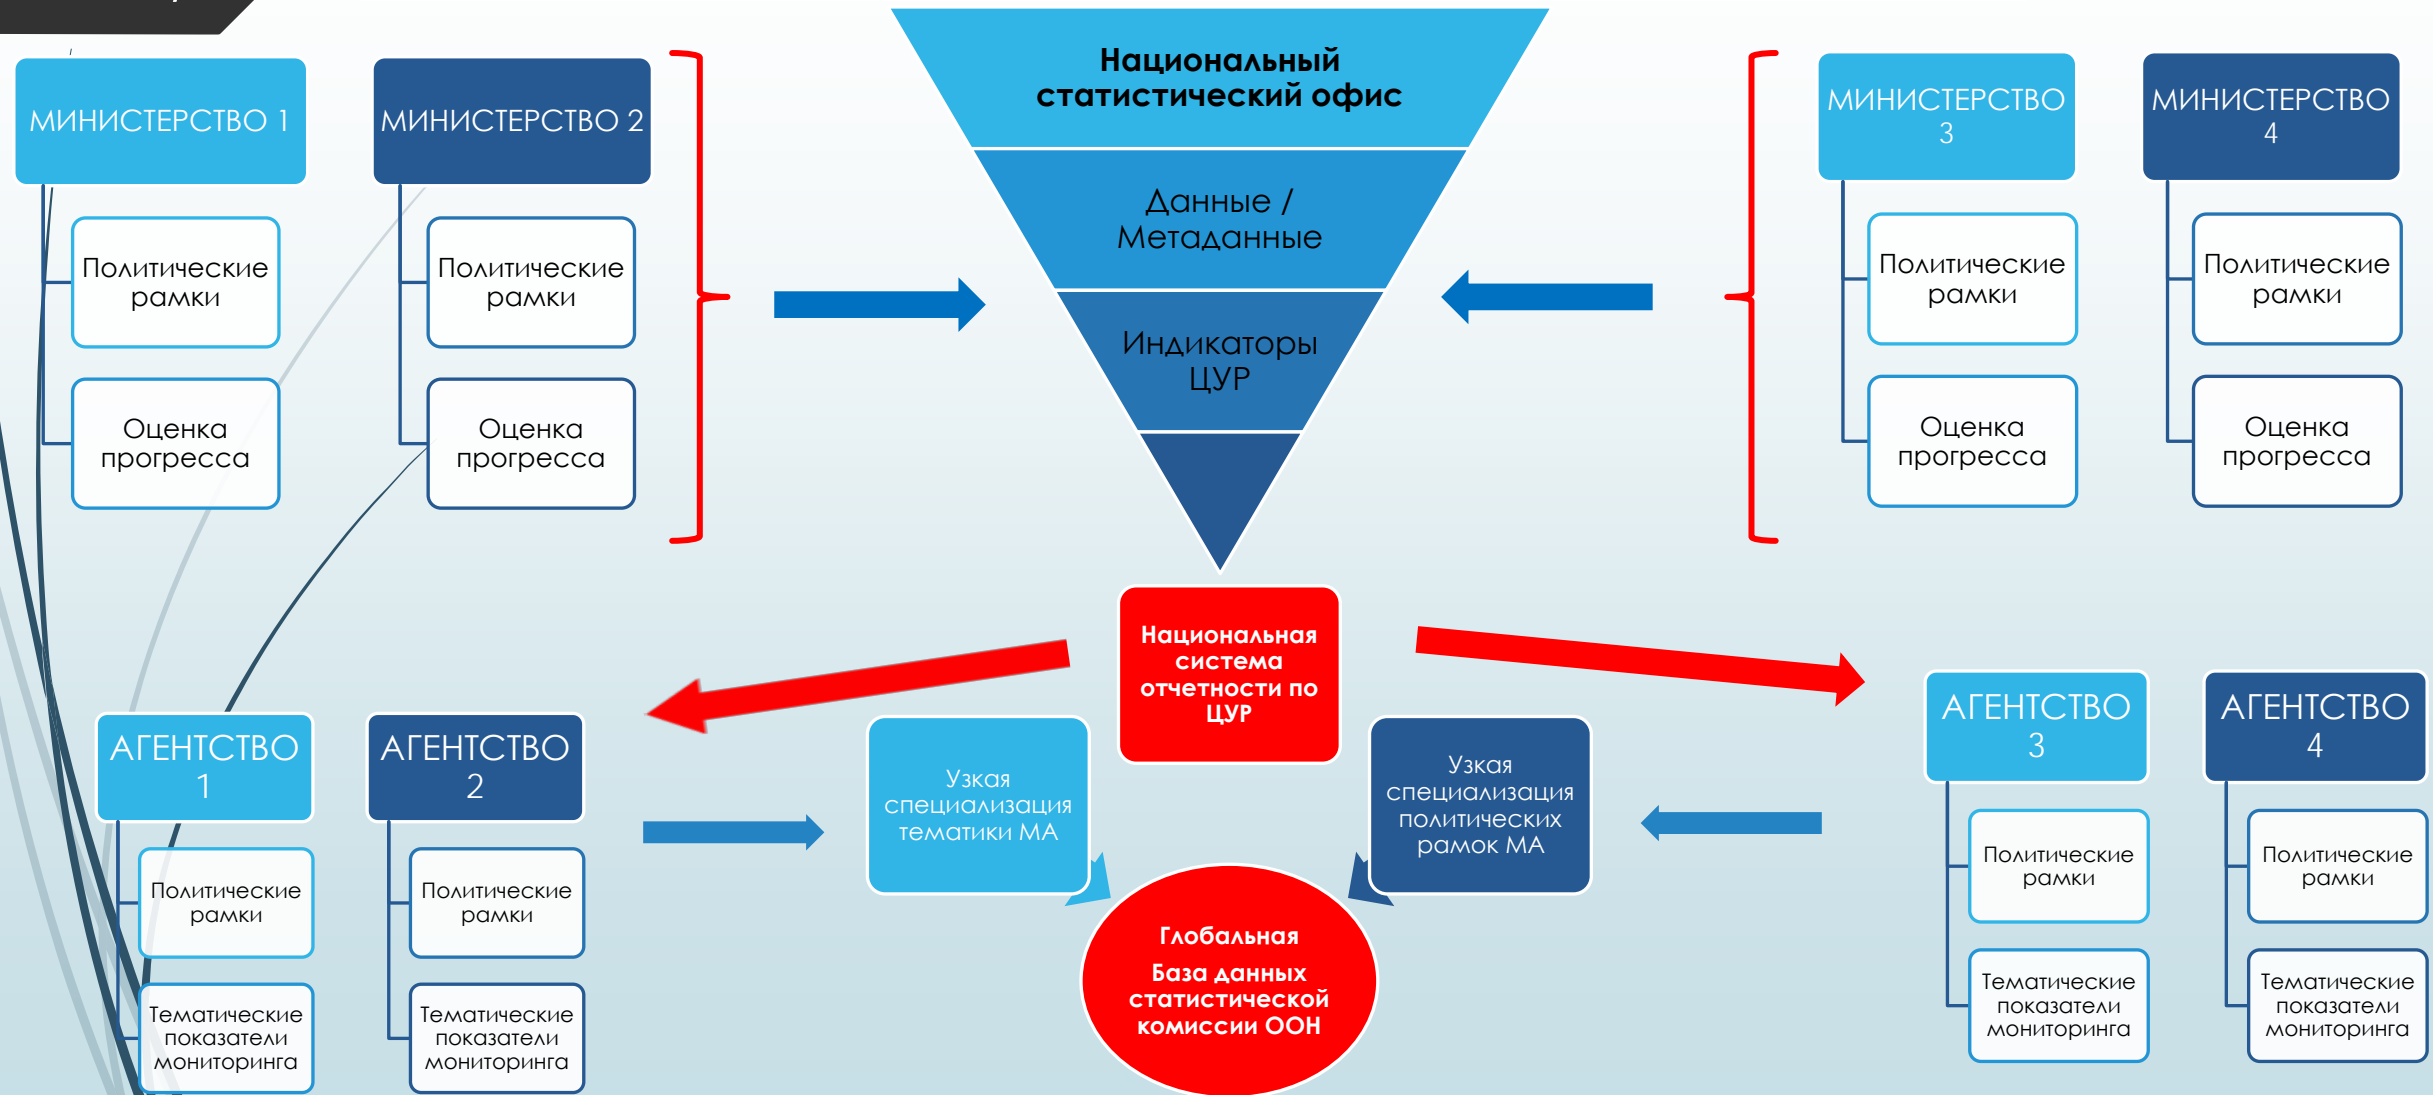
МИНИСТЕРСТВО 1

Политические рамки

Оценка прогресса

МИНИСТЕРСТВО 2

Политические рамки

Оценка прогресса

Национальный статистический офис

Данные / Метаданные

Индикаторы ЦУР

МИНИСТЕРСТВО 3

Политические рамки

Оценка прогресса

МИНИСТЕРСТВО 4

Политические рамки

Оценка прогресса

Национальная система отчетности по ЦУР

АГЕНТСТВО 1

Политические рамки

Тематические показатели мониторинга

АГЕНТСТВО 2

Политические рамки

Тематические показатели мониторинга

Узкая специализация тематики МА

Узкая специализация политических рамок МА

Глобальная База данных статистической комиссии ООН

АГЕНТСТВО 3

Политические рамки

Тематические показатели мониторинга

АГЕНТСТВО 4

Политические рамки

Тематические показатели мониторинга